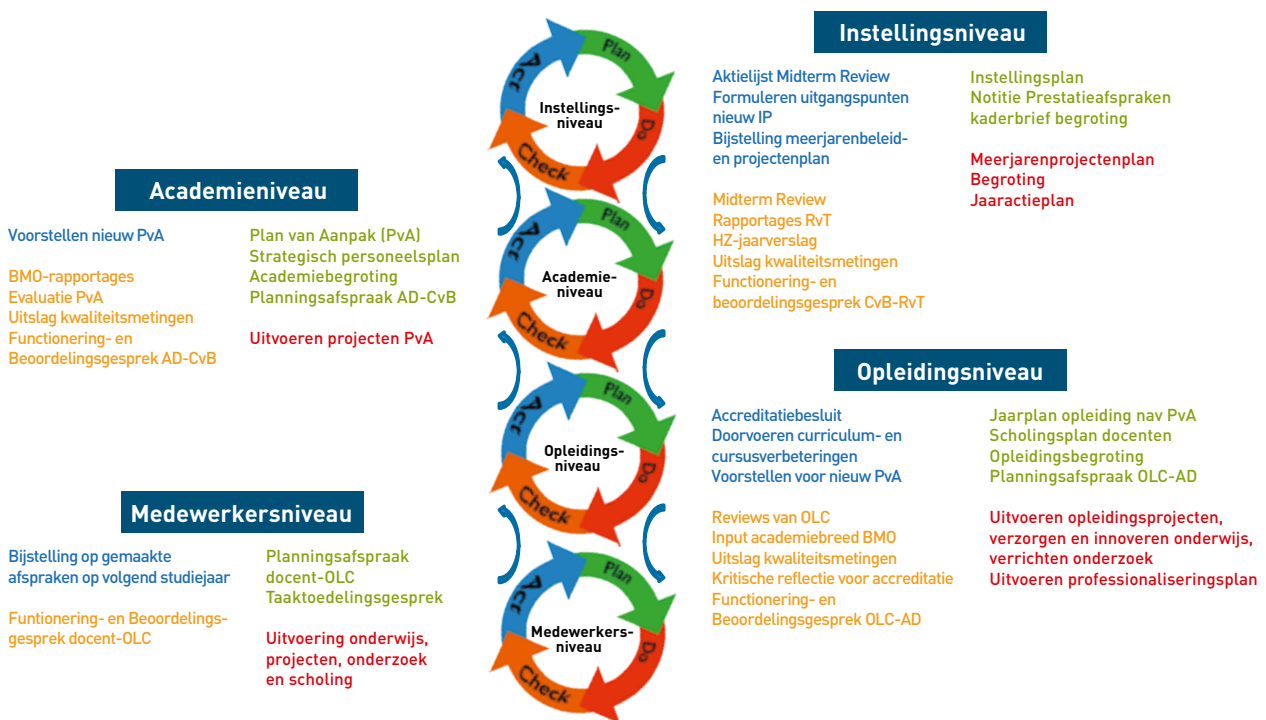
Instellingsniveau

Aktielijst Midterm Review
Formuleren uitgangspunten nieuw IP
Bijstelling meerjarenbeleid- en projectenplan

Midterm Review
Rapportages RvT
HZ-jaarverslag
Uitslag kwaliteitsmetingen
Functionering- en beoordelingsgesprek CvB-RvT

Instellingsplan
Notitie Prestatieafspraken
kaderbrief begroting

Meerjarenprojectenplan
Begroting
Jaaractieplan

Plan
Do
Check
Act
Instellings-niveau

Plan
Do
Check
Act
Academie-niveau

Plan
Do
Check
Act
Opleidings-niveau

Plan
Do
Check
Act
Medewerkers-niveau

Academieniveau

Voorstellen nieuw PvA

BMO-rapportages
Evaluatie PvA
Uitslag kwaliteitsmetingen
Functionering- en Beoordelingsgesprek AD-CvB

Plan van Aanpak (PvA)
Strategisch personeelsplan
Academiebegroting
Planningsafspraak AD-CvB

Uitvoeren projecten PvA

Opleidingsniveau

Accreditatiebesluit
Doorvoeren curriculum- en cursusverbeteringen
Voorstellen voor nieuw PvA

Reviews van OLC
Input academiebreed BMO
Uitslag kwaliteitsmetingen
Kritische reflectie voor accreditatie
Functionering- en Beoordelingsgesprek OLC-AD

Jaarplan opleiding nav PvA
Scholingsplan docenten
Opleidingsbegroting
Planningsafspraak OLC-AD

Uitvoeren opleidingsprojecten, verzorgen en innoveren onderwijs, verrichten onderzoek
Uitvoeren professionaliseringsplan

Medewerkersniveau

Bijstelling op gemaakte afspraken op volgend studiejaar

Funtionering- en Beoordelingsgesprek docent-OLC

Planningsafspraak docent-OLC
Taaktoedelingsgesprek

Uitvoering onderwijs, projecten, onderzoek en scholing